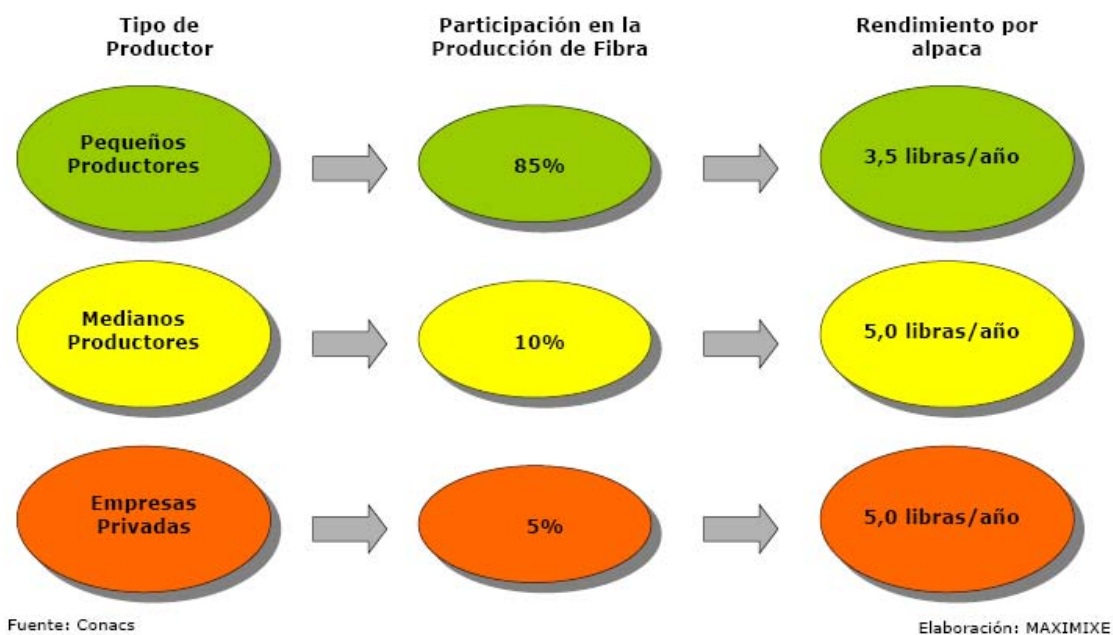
Tipo de Productor

Participación en la Producción de Fibra

Rendimiento por alpaca

Pequeños Productores

85%

3,5 libras/año

Medianos Productores

10%

5,0 libras/año

Empresas Privadas

5%

5,0 libras/año

Fuente: Conacs

Elaboración: MAXIMIXE